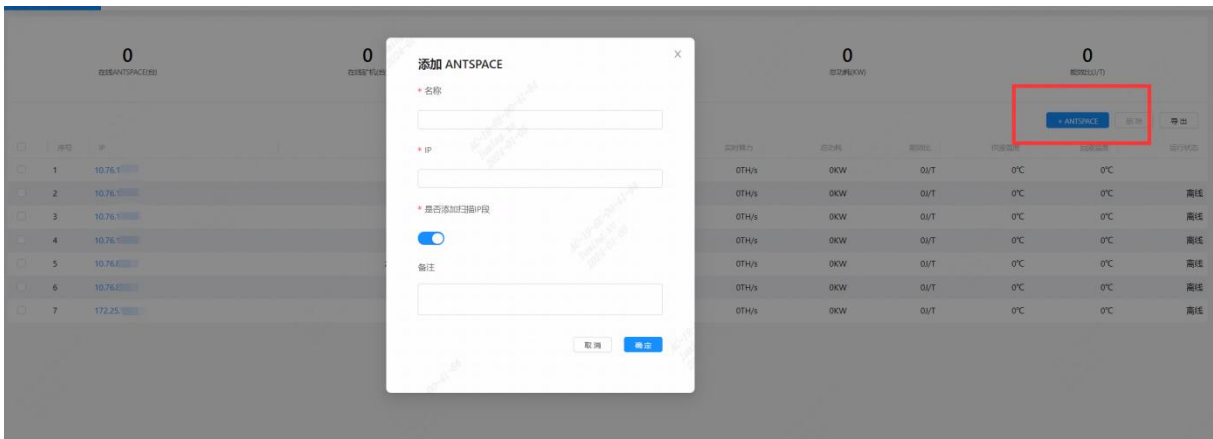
0
在线ANTSPACE(台)

0
在线矿机(台)

0
总功耗(KW)

0
能效比(J/T)

+ ANTSPACE
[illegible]
导出

| | 序号 | IP | 实时算力 | 总功耗 | 能效比 | 回液温度 | 出液温度 | 运行状态 |
|---|---|---|---|---|---|---|---|---|
| | 1 | 10.76.1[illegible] | 0TH/s | 0KW | 0J/T | 0℃ | 0℃ | |
| | 2 | 10.76.1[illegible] | 0TH/s | 0KW | 0J/T | 0℃ | 0℃ | 离线 |
| | 3 | 10.76.1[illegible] | 0TH/s | 0KW | 0J/T | 0℃ | 0℃ | 离线 |
| | 4 | 10.76.1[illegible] | 0TH/s | 0KW | 0J/T | 0℃ | 0℃ | 离线 |
| | 5 | 10.76.8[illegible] | 0TH/s | 0KW | 0J/T | 0℃ | 0℃ | 离线 |
| | 6 | 10.76.8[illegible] | 0TH/s | 0KW | 0J/T | 0℃ | 0℃ | 离线 |
| | 7 | 172.25.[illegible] | 0TH/s | 0KW | 0J/T | 0℃ | 0℃ | 离线 |

添加 ANTSPACE
×
* 名称

* IP

* 是否添加扫描IP段

备注

取消
确定